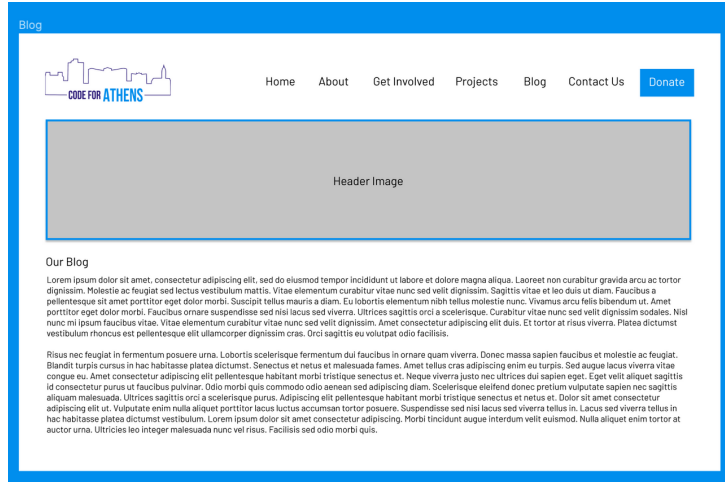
Blog

CODE FOR ATHENS

Home About Get Involved Projects Blog Contact Us Donate

Header Image

Our Blog

Lorem ipsum dolor sit amet, consectetur adipiscing elit, sed do eiusmod tempor incididunt ut labore et dolore magna aliqua. Laoreet non curabitur gravida arcu ac tortor dignissim. Molestie ac feugiat sed lectus vestibulum mattis. Vitae elementum curabitur vitae nunc sed velit dignissim. Sagittis vitae et leo duis ut diam. Faucibus a pellentesque sit amet porttitor eget dolor morbi. Suscipit tellus mauris a diam. Eu lobortis elementum nibh tellus molestie nunc. Vivamus arcu felis bibendum ut. Amet porttitor eget dolor morbi. Faucibus ornare suspendisse sed nisi lacus sed viverra. Ultrices sagittis orci a scelerisque. Curabitur vitae nunc sed velit dignissim sodales. Nisl nunc mi ipsum faucibus vitae. Vitae elementum curabitur vitae nunc sed velit dignissim. Amet consectetur adipiscing elit duis. Et tortor at risus viverra. Platea dictumst vestibulum rhoncus est pellentesque elit ullamcorper dignissim cras. Orci sagittis eu volutpat odio facilisis.

Risus nec feugiat in fermentum posuere urna. Lobortis scelerisque fermentum dui faucibus in ornare quam viverra. Donec massa sapien faucibus et molestie ac feugiat. Blandit turpis cursus in hac habitasse platea dictumst. Senectus et netus et malesuada fames. Amet tellus cras adipiscing enim eu turpis. Sed augue lacus viverra vitae congue eu. Amet consectetur adipiscing elit pellentesque habitant morbi tristique senectus et. Neque viverra justo nec ultrices dui sapien eget. Eget velit aliquet sagittis id consectetur purus ut faucibus pulvinar. Odio morbi quis commodo odio aenean sed adipiscing diam. Scelerisque eleifend donec pretium vulputate sapien nec sagittis aliquam malesuada. Ultrices sagittis orci a scelerisque purus. Adipiscing elit pellentesque habitant morbi tristique senectus et netus et. Dolor sit amet consectetur adipiscing elit ut. Vulputate enim nulla aliquet porttitor lacus luctus accumsan tortor posuere. Suspendisse sed nisi lacus sed viverra tellus in. Lacus sed viverra tellus in hac habitasse platea dictumst vestibulum. Lorem ipsum dolor sit amet consectetur adipiscing. Morbi tincidunt augue interdum velit euismod. Nulla aliquet enim tortor at auctor urna. Ultricies leo integer malesuada nunc vel risus. Facilisis sed odio morbi quis.